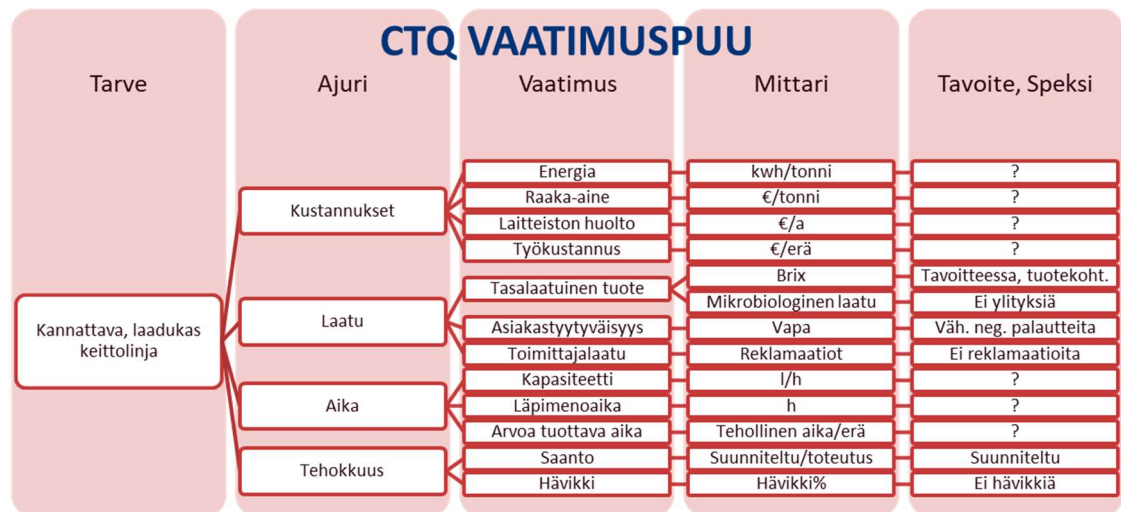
CTQ VAATIMUSPUU

Tarve

Kannattava, laadukas keittolinja

Ajuri

Kustannukset

Laatu

Aika

Tehokkuus

Vaatimus

Energia

Raaka-aine

Laitteiston huolto

Työkustannus

Tasalaatuinen tuote

Asiakastyytyväisyys

Toimittajalaatu

Kapasiteetti

Läpimenoaika

Arvoa tuottava aika

Saanto

Hävikki

Mittari

kwh/tonni

€/tonni

€/a

€/erä

Brix

Mikrobiologinen laatu

Vapa

Reklamaatiot

l/h

h

Tehollinen aika/erä

Suunniteltu/toteutus

Hävikki%

Tavoite, Speksi

?

?

?

?

Tavoitteessa, tuotekoht.

Ei ylityksiä

Väh. neg. palautteita

Ei reklamaatioita

?

?

?

Suunniteltu

Ei hävikkiä